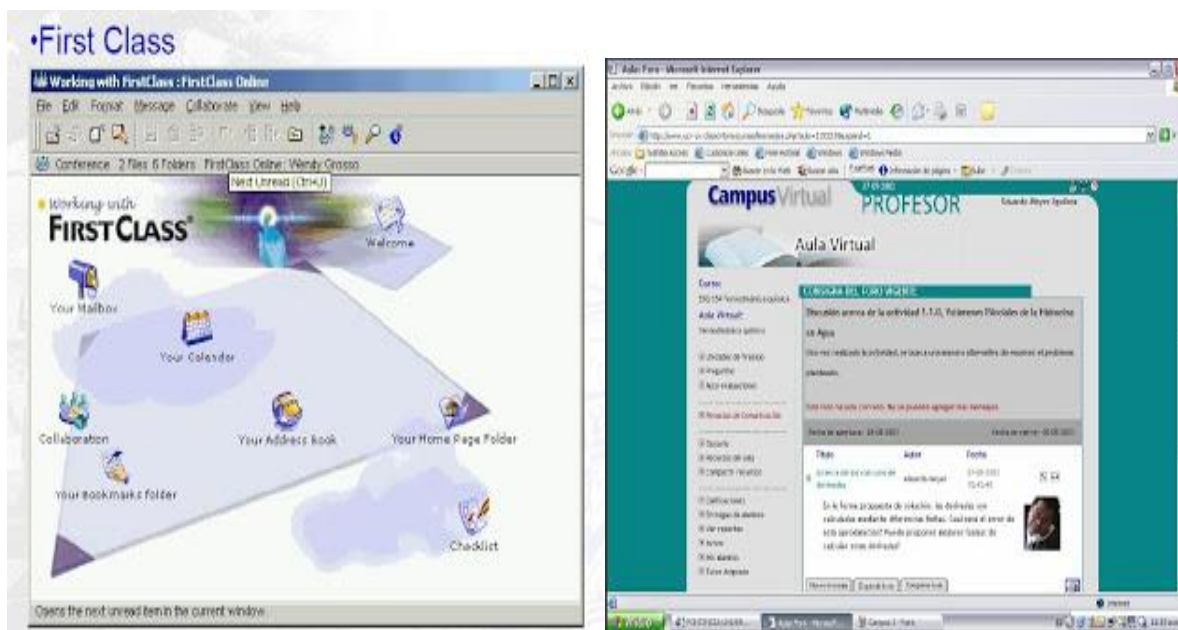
•First Class

Working with FirstClass : FirstClass Online

File Edit Format Message Collaborate View Help

Conference 2 Files 6 Folders FirstClass Online: Wendy Grosso

Next Unread (Ctrl+U)

Working with FIRSTCLASS

Welcome

Your Mailbox

Your Calendar

Collaboration

Your Address Book

Your Home Page Folder

Your Bookmarks folder

Checklist

Opens the next unread item in the current window.

Aula Foro - Microsoft Internet Explorer

Campus Virtual

PROFESOR

Aula Virtual

Curso:

Aula Virtual:

CONSIGNA DEL FORO VIGENTE

Discusión acerca de la actividad 1.1.3, Volúmenes Diferentes de la Molécula en Agua

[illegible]

Titulo

Autor

Fecha

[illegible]

Inicio